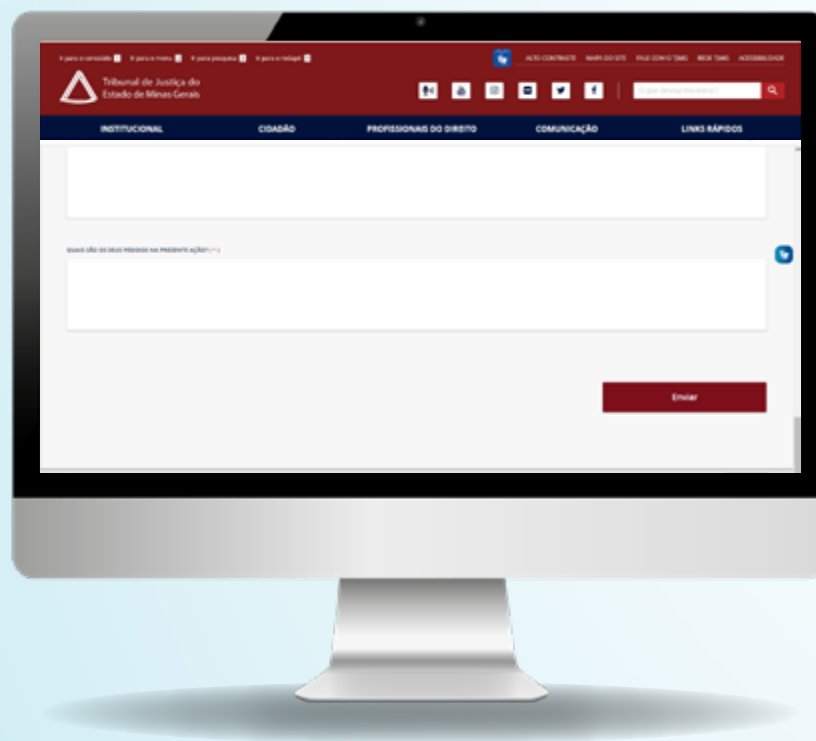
Ir para o conteúdo 1 Ir para o menu 2 Ir para pesquisa 3 Ir para o rodapé 4

ALTO CONTRASTE MAPA DO SITE FALE COM O TJMG REDE TJMG ACESSIBILIDADE

Tribunal de Justiça do Estado de Minas Gerais

O que deseja encontrar?

INSTITUCIONAL CIDADÃO PROFISSIONAIS DO DIREITO COMUNICAÇÃO LINKS RÁPIDOS

QUAIS SÃO OS SEUS PEDIDOS NA PRESENTE AÇÃO? (\*)

Enviar